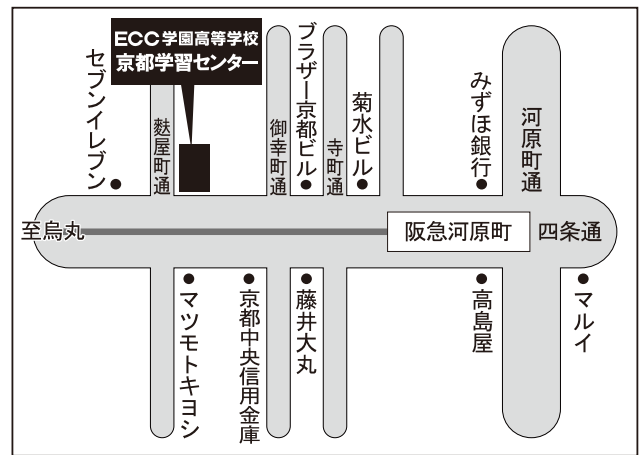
ECC学園高等学校
京都学習センター

セブンイレブン
麩屋町通
御幸町通
ブラザー京都ビル
寺町通
菊水ビル
みずほ銀行
河原町通

至烏丸
阪急河原町
四条通

マツモトキヨシ
京都中央信用金庫
藤井大丸
高島屋
マルイ